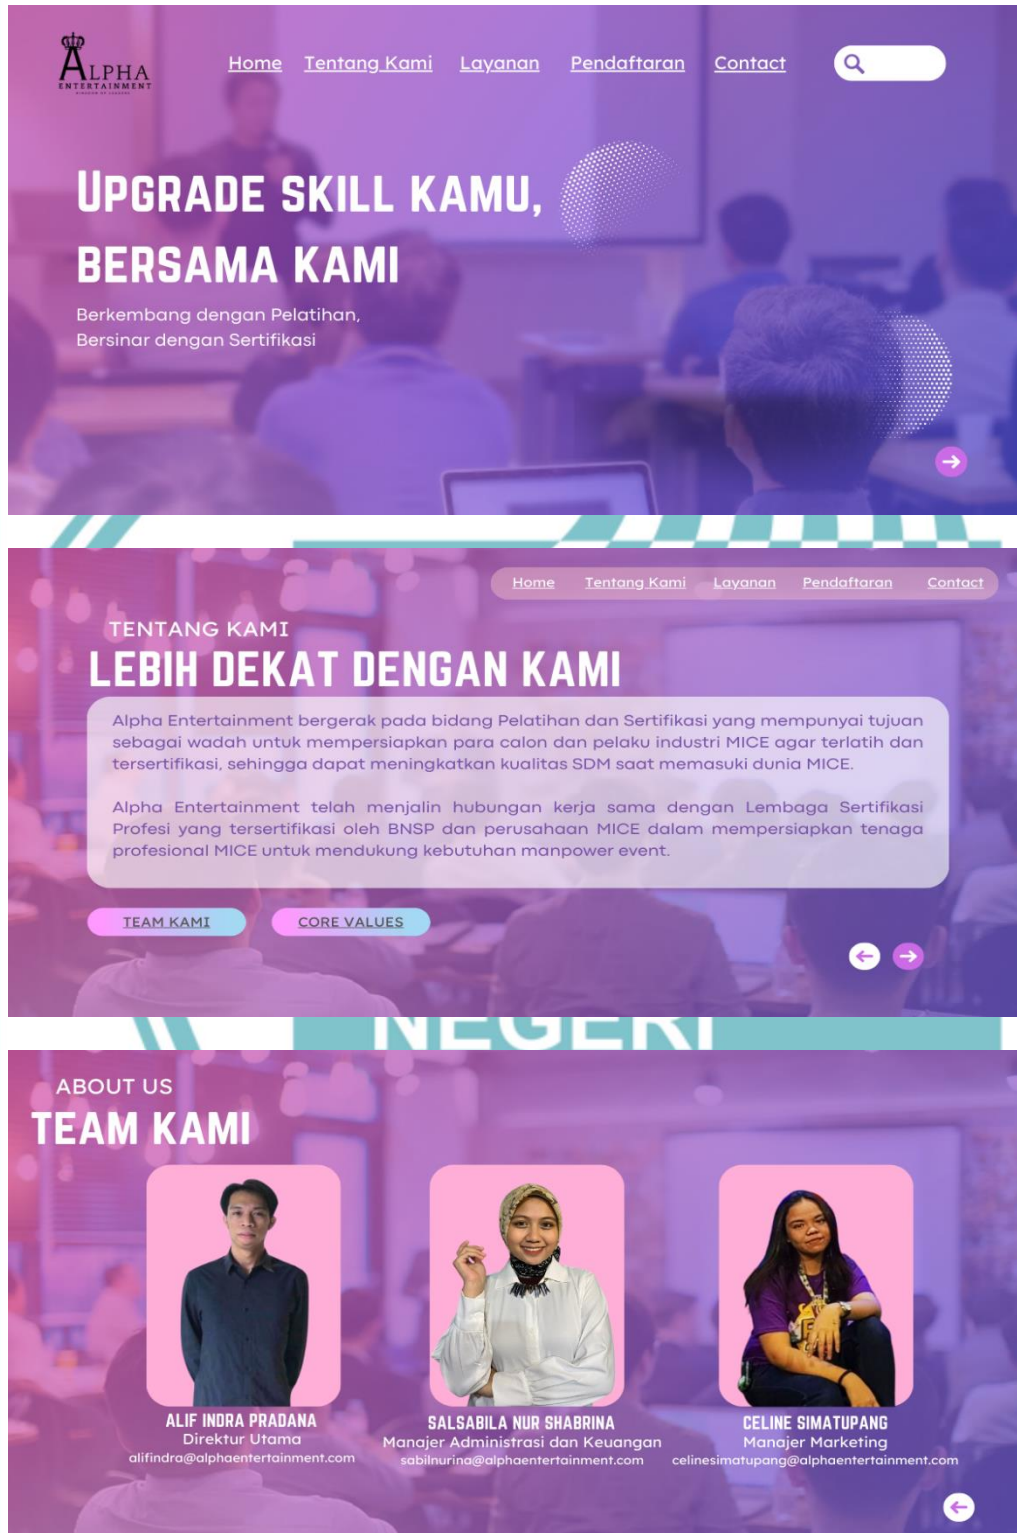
ALPHA
ENTERTAINMENT

Home Tentang Kami Layanan Pendaftaran Contact

UPGRADE SKILL KAMU, BERSAMA KAMI

Berkembang dengan Pelatihan, Bersinar dengan Sertifikasi

Home Tentang Kami Layanan Pendaftaran Contact

TENTANG KAMI

LEBIH DEKAT DENGAN KAMI

Alpha Entertainment bergerak pada bidang Pelatihan dan Sertifikasi yang mempunyai tujuan sebagai wadah untuk mempersiapkan para calon dan pelaku industri MICE agar terlatih dan tersertifikasi, sehingga dapat meningkatkan kualitas SDM saat memasuki dunia MICE.

Alpha Entertainment telah menjalin hubungan kerja sama dengan Lembaga Sertifikasi Profesi yang tersertifikasi oleh BNSP dan perusahaan MICE dalam mempersiapkan tenaga profesional MICE untuk mendukung kebutuhan manpower event.

TEAM KAMI CORE VALUES

NEGERI

ABOUT US

TEAM KAMI

ALIF INDRA PRADANA
Direktur Utama
alifindra@alphaentertainment.com

SALSABILA NUR SHABRINA
Manajer Administrasi dan Keuangan
sabilnurina@alphaentertainment.com

CELINE SIMATUPANG
Manajer Marketing
celinesimatupang@alphaentertainment.com